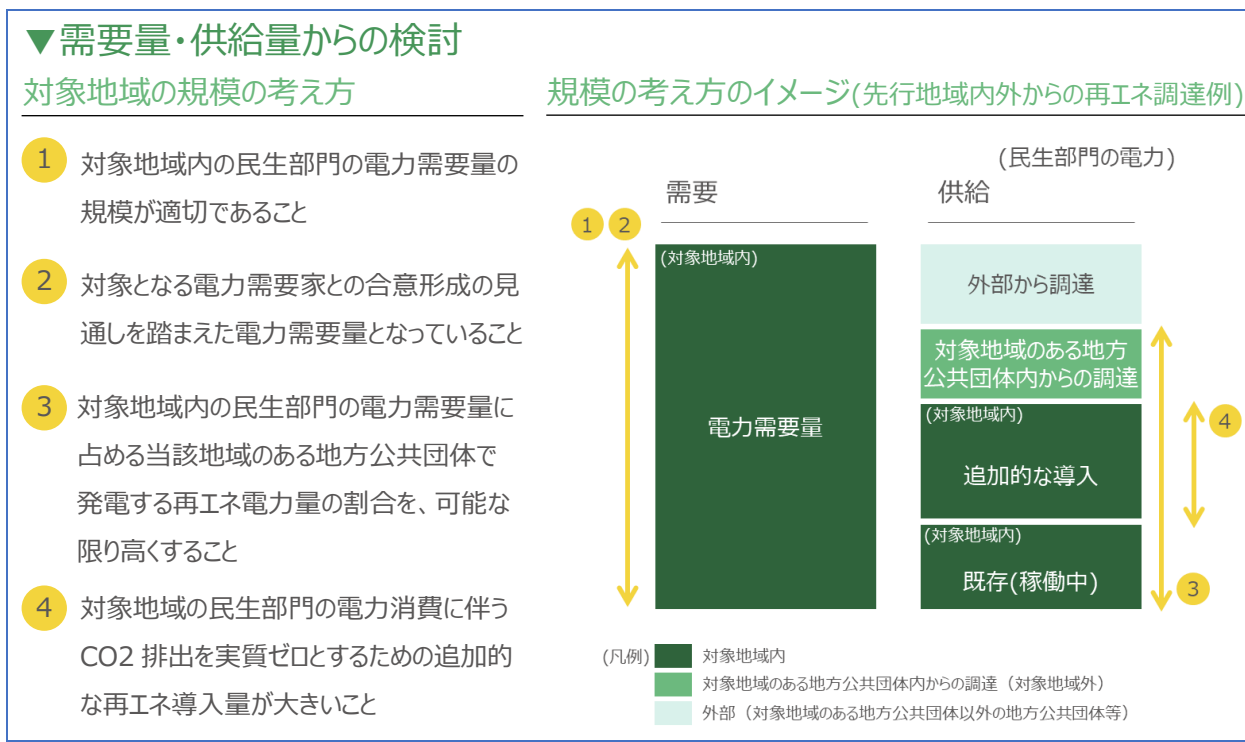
▼需要量・供給量からの検討

対象地域の規模の考え方

1 対象地域内の民生部門の電力需要量の規模が適切であること

2 対象となる電力需要家との合意形成の見通しを踏まえた電力需要量となっていること

3 対象地域内の民生部門の電力需要量に占める当該地域のある地方公共団体で発電する再エネ電力量の割合を、可能な限り高くすること

4 対象地域の民生部門の電力消費に伴うCO2 排出を実質ゼロとするための追加的な再エネ導入量が大きいこと

規模の考え方のイメージ(先行地域内外からの再エネ調達例)

(民生部門の電力)

需要

供給

1 2

(対象地域内)

電力需要量

外部から調達

対象地域のある地方公共団体内からの調達

(対象地域内)

追加的な導入

4

(対象地域内)

既存(稼働中)

3

(凡例) 対象地域内

対象地域のある地方公共団体内からの調達（対象地域外）

外部（対象地域のある地方公共団体以外の地方公共団体等）